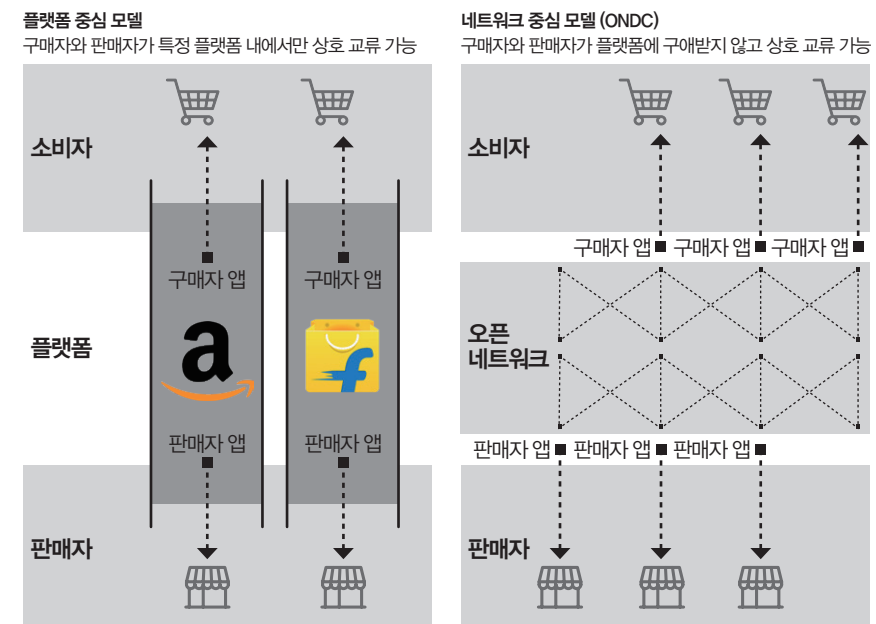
플랫폼 중심 모델
구매자와 판매자가 특정 플랫폼 내에서만 상호 교류 가능

소비자

구매자 앱 구매자 앱

플랫폼

a

f

판매자 앱 판매자 앱

판매자

네트워크 중심 모델 (ONDC)
구매자와 판매자가 플랫폼에 구애받지 않고 상호 교류 가능

소비자

구매자 앱 구매자 앱 구매자 앱

오픈 네트워크

판매자 앱 판매자 앱 판매자 앱

판매자